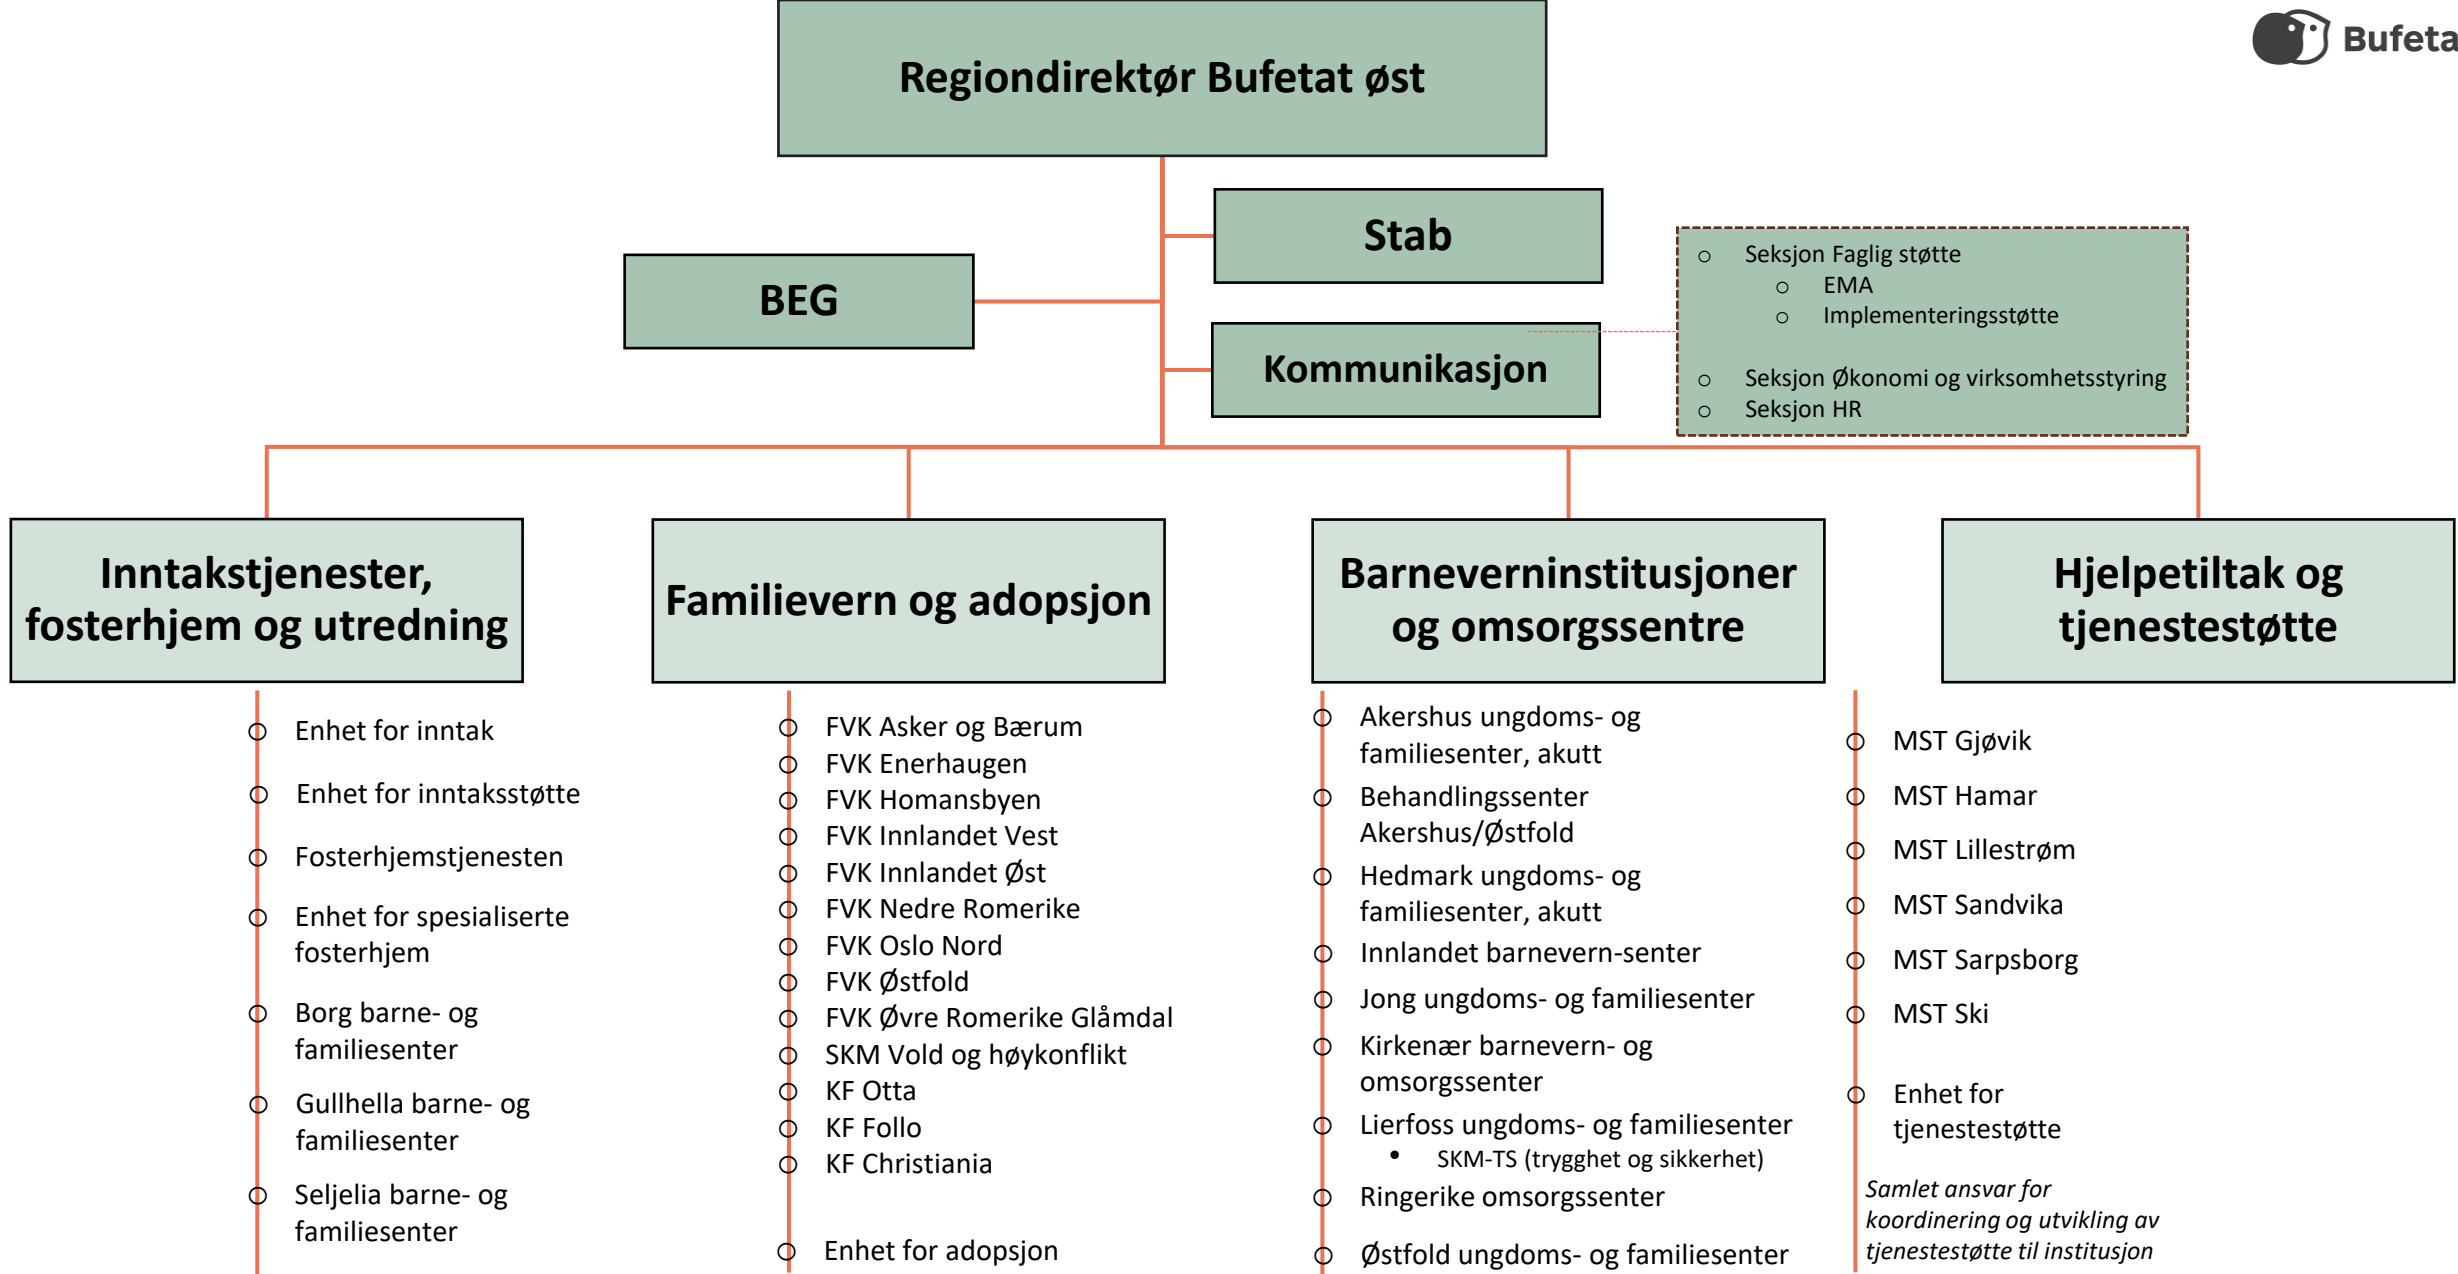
Bufeta

Regiondirektør Bufetat øst

BEG

Stab

Kommunikasjon

Seksjon Faglig støtte
EMA
Implementeringsstøtte

Seksjon Økonomi og virksomhetsstyring
Seksjon HR

Inntakstjenester, fosterhjem og utredning

Familievern og adopsjon

Barneverninstitusjoner og omsorgssentre

Hjelpetiltak og tjenestestøtte

Enhet for inntak
Enhet for inntaksstøtte
Fosterhjemstjenesten
Enhet for spesialiserte fosterhjem
Borg barne- og familiesenter
Gullhella barne- og familiesenter
Seljelia barne- og familiesenter

FVK Asker og Bærum
FVK Enerhaugen
FVK Homansbyen
FVK Innlandet Vest
FVK Innlandet Øst
FVK Nedre Romerike
FVK Oslo Nord
FVK Østfold
FVK Øvre Romerike Glåmdal
SKM Vold og høykonflikt
KF Otta
KF Follo
KF Christiania

Enhet for adopsjon

Akershus ungdoms- og familiesenter, akutt
Behandlingssenter Akershus/Østfold
Hedmark ungdoms- og familiesenter, akutt
Innlandet barnevern-senter
Jong ungdoms- og familiesenter
Kirkenær barnevern- og omsorgssenter
Lierfoss ungdoms- og familiesenter
SKM-TS (trygghet og sikkerhet)
Ringerike omsorgssenter
Østfold ungdoms- og familiesenter

MST Gjøvik
MST Hamar
MST Lillestrøm
MST Sandvika
MST Sarpsborg
MST Ski

Enhet for tjenestestøtte

Samlet ansvar for koordinering og utvikling av tjenestestøtte til institusjon